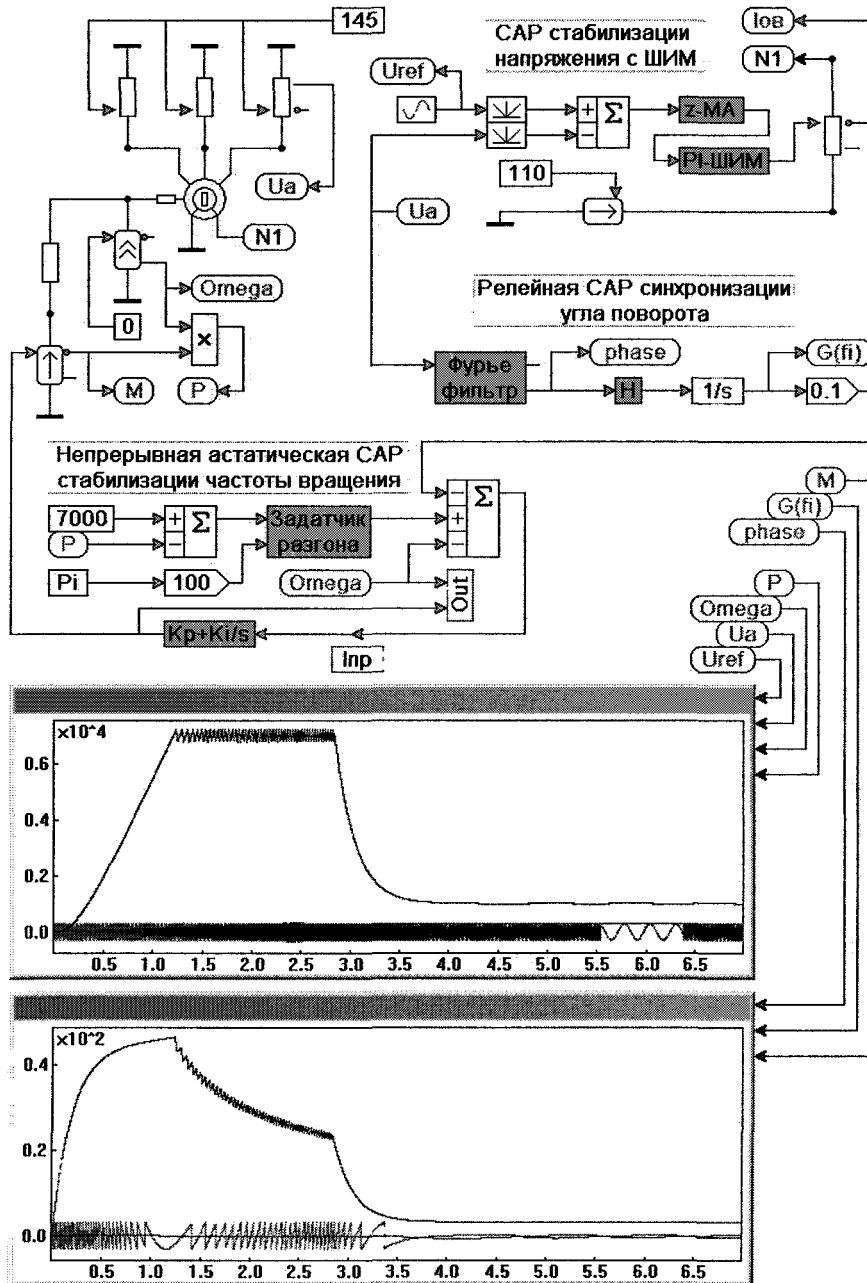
145

САР стабилизации напряжения с ШИМ

Iов

N1

Uref

+

−

Σ

z-MA

PI-ШИМ

110

Ua

Ua

N1

Omega

0

×

M

P

Релейная САР синхронизации угла поворота

Фурье фильтр

phase

H

1/s

G(fi)

0.1

Непрерывная астатическая САР стабилизации частоты вращения

7000

+

−

Σ

P

Задатчик разгона

−

+

−

Σ

Pi

100

Omega

Out

Kp+Ki/s

Inp

M

G(fi)

phase

P

Omega

Ua

Uref

x10^4

0.6

0.4

0.2

0.0

0.5 1.0 1.5 2.0 2.5 3.0 3.5 4.0 4.5 5.0 5.5 6.0 6.5

x10^2

0.4

0.2

0.0

0.5 1.0 1.5 2.0 2.5 3.0 3.5 4.0 4.5 5.0 5.5 6.0 6.5